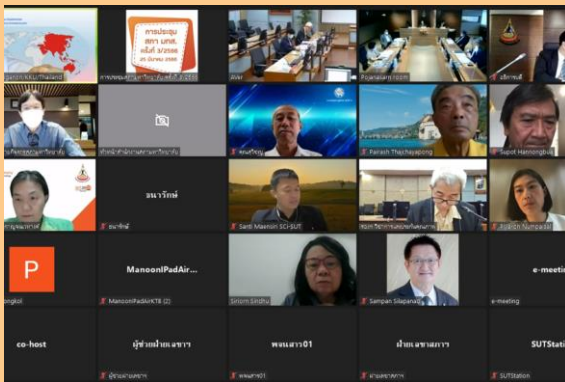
การประชุม
สภา มทส.
ครั้งที่ 3/2566
25 มีนาคม 2566

ธนารักษ์

ManoonIPadAir...

e-meeting

co-host

ผู้ช่วยฝ่ายเลขาฯ

พจนสาร01

ฝ่ายเลขาธิการ

SUTStation

Aver

Paniah Thajchayapong

Supot Hannongbua

Sarit Maensiri SCI-SUT

Sirirom Sindhu

Sampan Silapanad

ManoonIPadAirKTB (2)

SUTStation

e-meeting

ผู้ช่วยฝ่ายเลขาฯ

ฝ่ายเลขาธิการ

พจนสาร01

ธนารักษ์

P

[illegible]